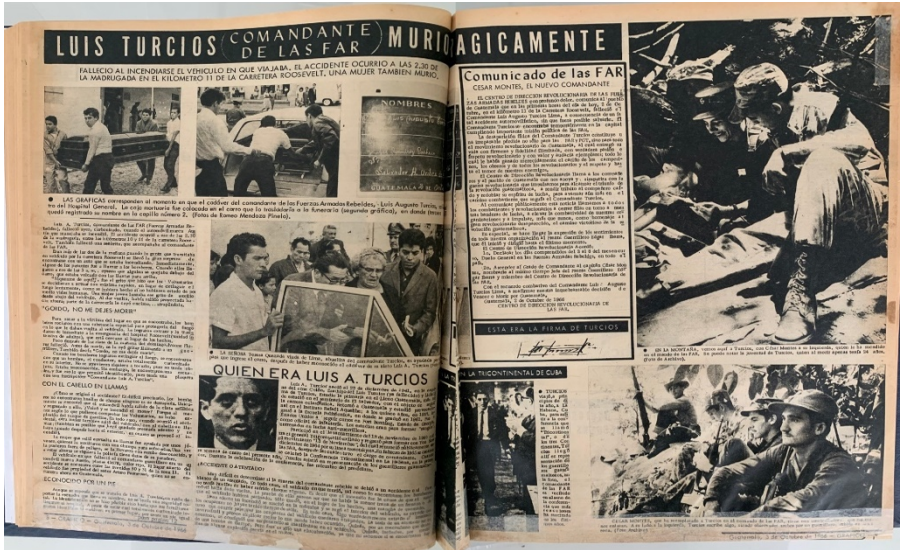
LUIS TURCIOS (COMANDANTE DE LAS FAR) MURIO TRAGICAMENTE

FALLECIO AL INCENDIARSE EL VEHICULO EN QUE VIAJABA. EL ACCIDENTE OCURRIO A LAS 2,30 DE LA MADRUGADA EN EL KILOMETRO 11 DE LA CARRETERA ROOSEVELT. UNA MUJER TAMBIEN MURIO.

NOMBRES
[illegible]

LAS GRAFICAS corresponden al momento en que el cadáver del comandante de las Fuerzas Armadas Rebeldes, Luis Augusto Turcios, era sacado del Hospital General, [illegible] (Fotos de Romeo Mendoza Pinelo).

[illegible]

"GORDO, NO ME DEJES MORIR"

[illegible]

CON EL CABELLO EN LLAMAS

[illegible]

RECONOCIDO POR UN PIE

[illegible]

QUIEN ERA LUIS A. TURCIOS

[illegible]

¿ACCIDENTE O ATENTADO?

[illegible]

Comunicado de las FAR
CESAR MONTES, EL NUEVO COMANDANTE

EL CENTRO DE DIRECCION REVOLUCIONARIA DE LAS FUERZAS ARMADAS REBELDES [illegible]

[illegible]

CENTRO DE DIRECCION REVOLUCIONARIA DE LAS FAR.

ESTA ERA LA FIRMA DE TURCIOS

EN LA MONTAÑA, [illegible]

EN LA TRICONTINENTAL DE CUBA

TURCIOS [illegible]

CESAR MONTES, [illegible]

Guatemala, 3 de Octubre de 1966